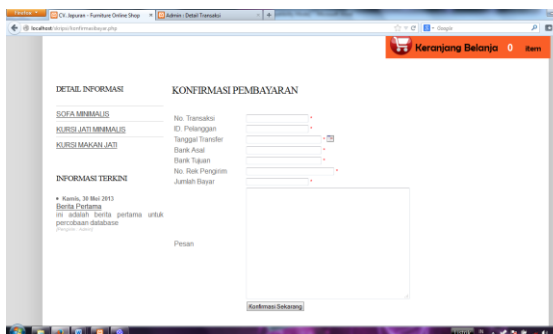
Firefox
CV. Jepuran - Furniture Online Shop
Admin - Detail Transaksi
localhost/skripsi/konfirmasibayar.php
Google

Keranjang Belanja 0 item

DETAIL INFORMASI

SOFA MINIMALIS

KURSI JATI MINIMALIS

KURSI MAKAN JATI

INFORMASI TERKINI

• Kamis, 30 Mei 2013
Berita Pertama
ini adalah berita pertama untuk percobaan database
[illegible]

KONFIRMASI PEMBAYARAN

No. Transaksi *
ID. Pelanggan *
Tanggal Transfer *
Bank Asal *
Bank Tujuan *
No. Rek Pengirim *
Jumlah Bayar *
Pesan

Konfirmasi Sekarang